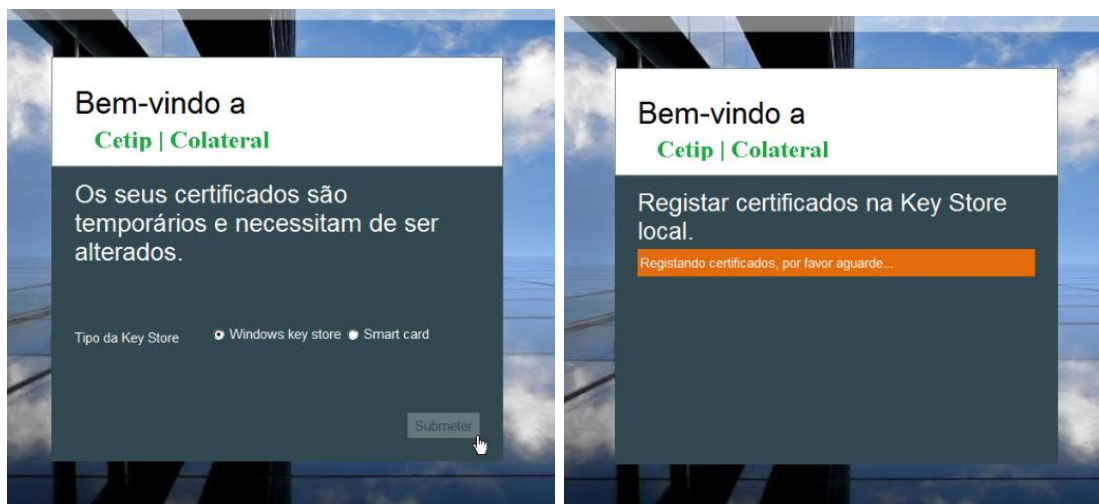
Bem-vindo a
Cetip | Colateral

Os seus certificados são temporários e necessitam de ser alterados.

Tipo da Key Store
Windows key store
Smart card

Submeter

Bem-vindo a
Cetip | Colateral

Registar certificados na Key Store local.

Registando certificados, por favor aguarde...